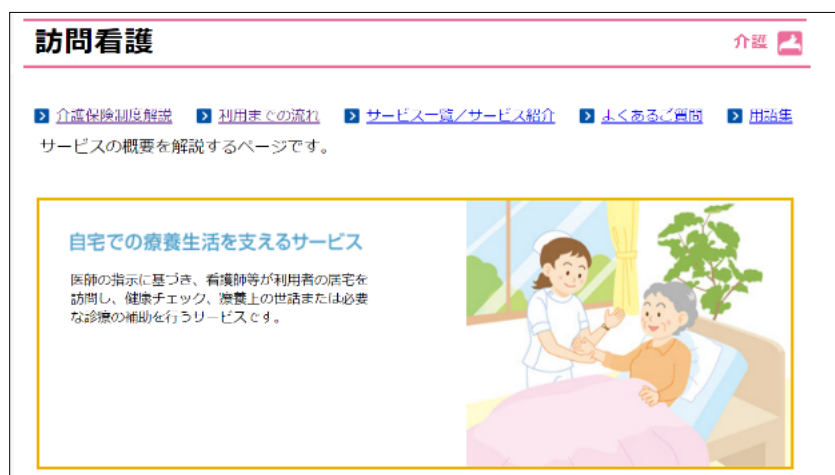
訪問看護

介護

介護保険制度解説　利用までの流れ　サービス一覧／サービス紹介　よくあるご質問　用語集

サービスの概要を解説するページです。

自宅での療養生活を支えるサービス

医師の指示に基づき、看護師等が利用者の居宅を訪問し、健康チェック、療養上の世話または必要な診療の補助を行うサービスです。